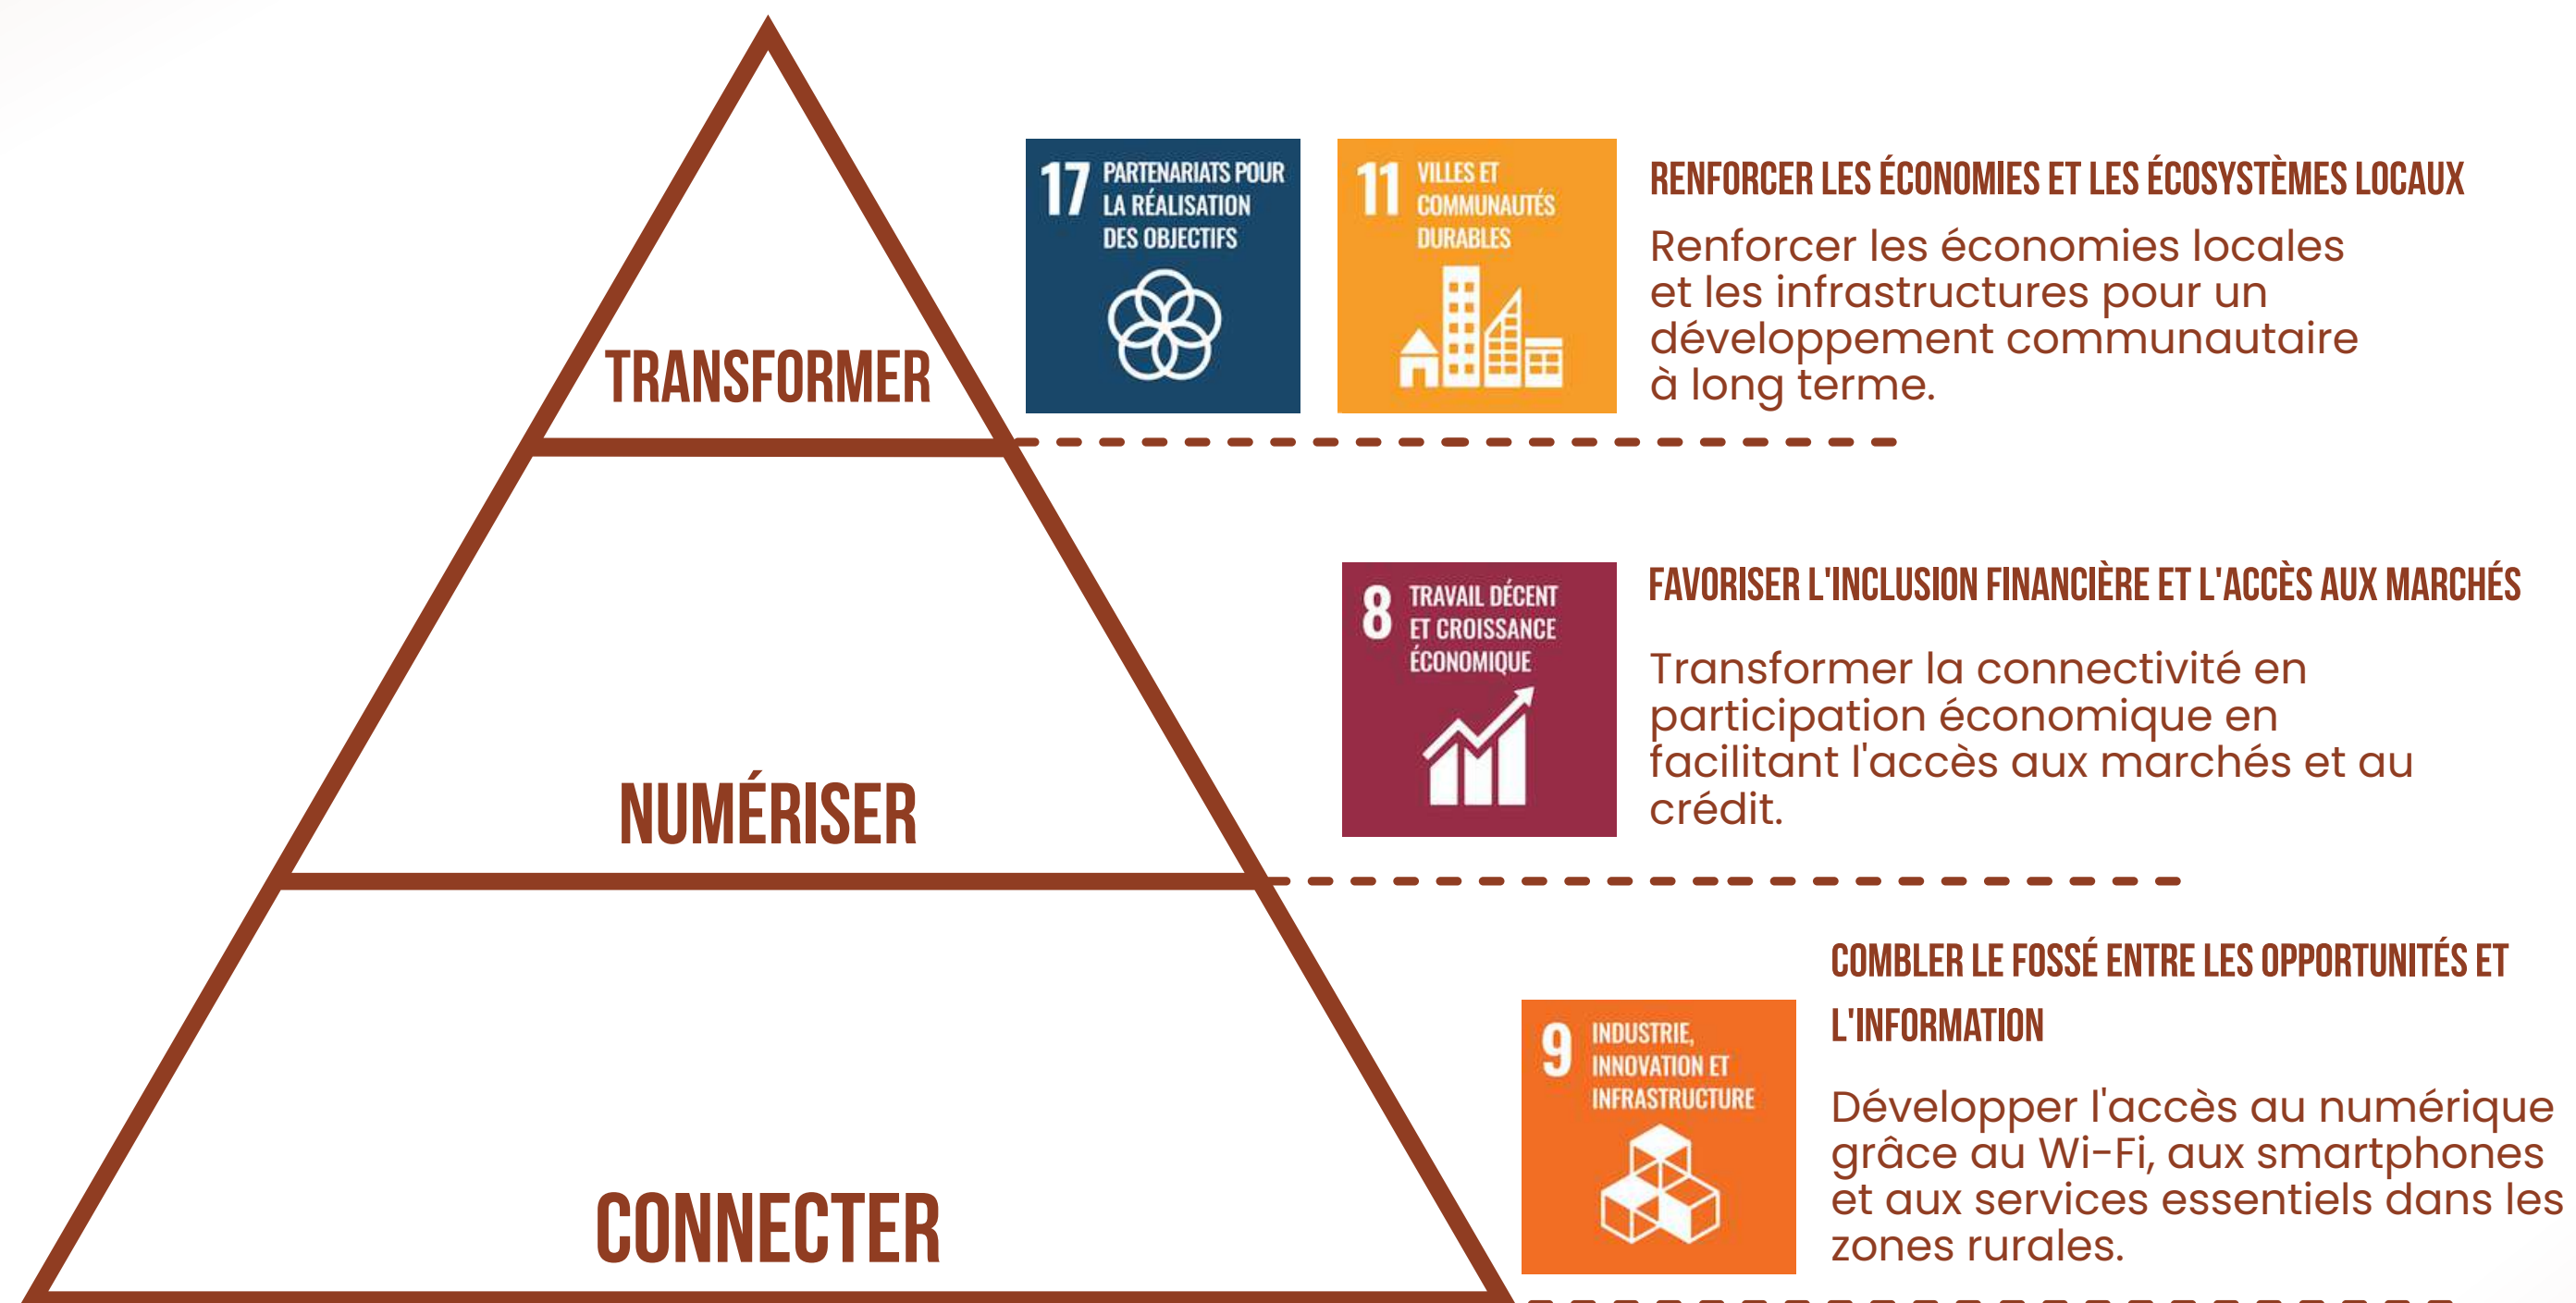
TRANSFORMER

17 PARTENARIATS POUR LA RÉALISATION DES OBJECTIFS

11 VILLES ET COMMUNAUTÉS DURABLES

RENFORCER LES ÉCONOMIES ET LES ÉCOSYSTÈMES LOCAUX

Renforcer les économies locales et les infrastructures pour un développement communautaire à long terme.

NUMÉRISER

8 TRAVAIL DÉCENT ET CROISSANCE ÉCONOMIQUE

FAVORISER L'INCLUSION FINANCIÈRE ET L'ACCÈS AUX MARCHÉS

Transformer la connectivité en participation économique en facilitant l'accès aux marchés et au crédit.

CONNECTER

9 INDUSTRIE, INNOVATION ET INFRASTRUCTURE

COMBLER LE FOSSÉ ENTRE LES OPPORTUNITÉS ET L'INFORMATION

Développer l'accès au numérique grâce au Wi-Fi, aux smartphones et aux services essentiels dans les zones rurales.